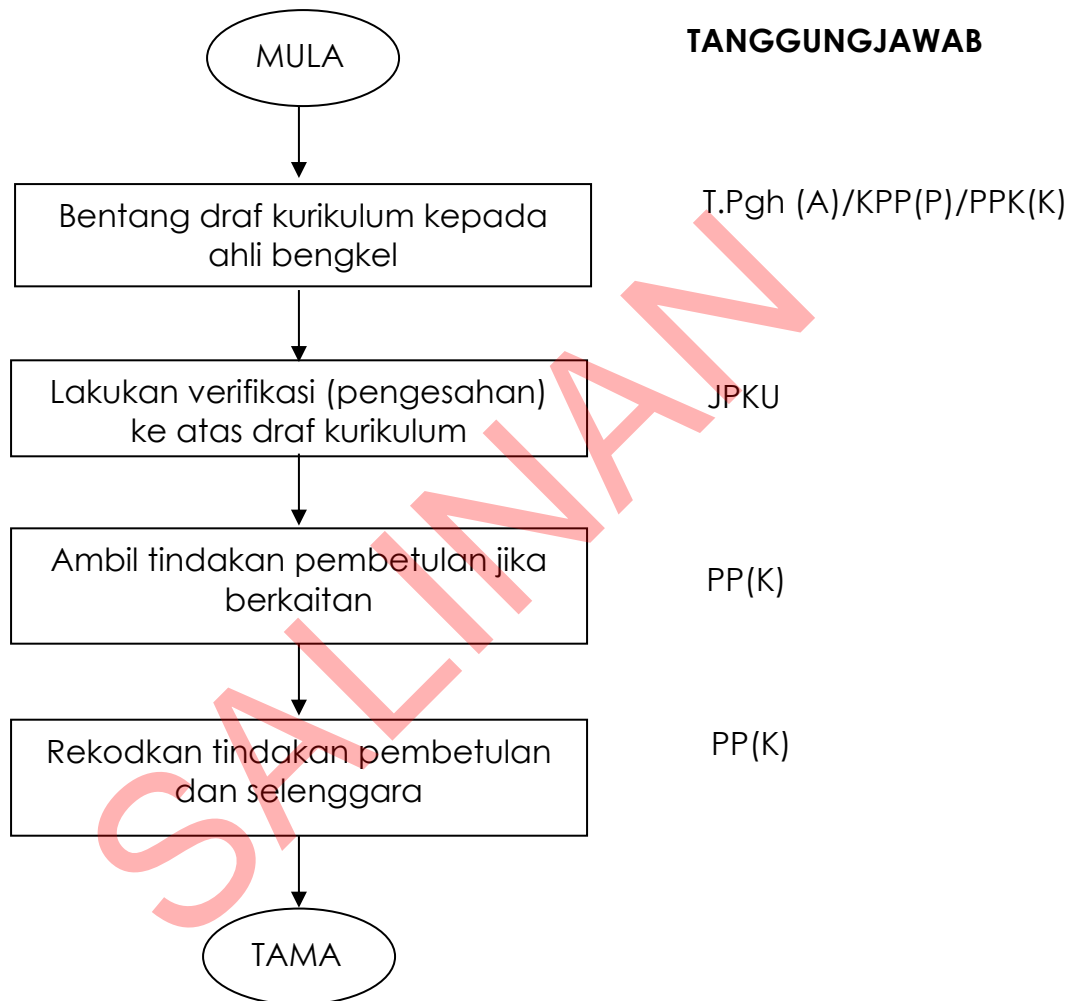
MULA

TANGGUNGJAWAB

Bentang draf kurikulum kepada ahli bengkel

T.Pgh (A)/KPP(P)/PPK(K)

Lakukan verifikasi (pengesahan) ke atas draf kurikulum

JPKU

Ambil tindakan pembetulan jika berkaitan

PP(K)

Rekodkan tindakan pembetulan dan selenggara

PP(K)

TAMA

SALINAN